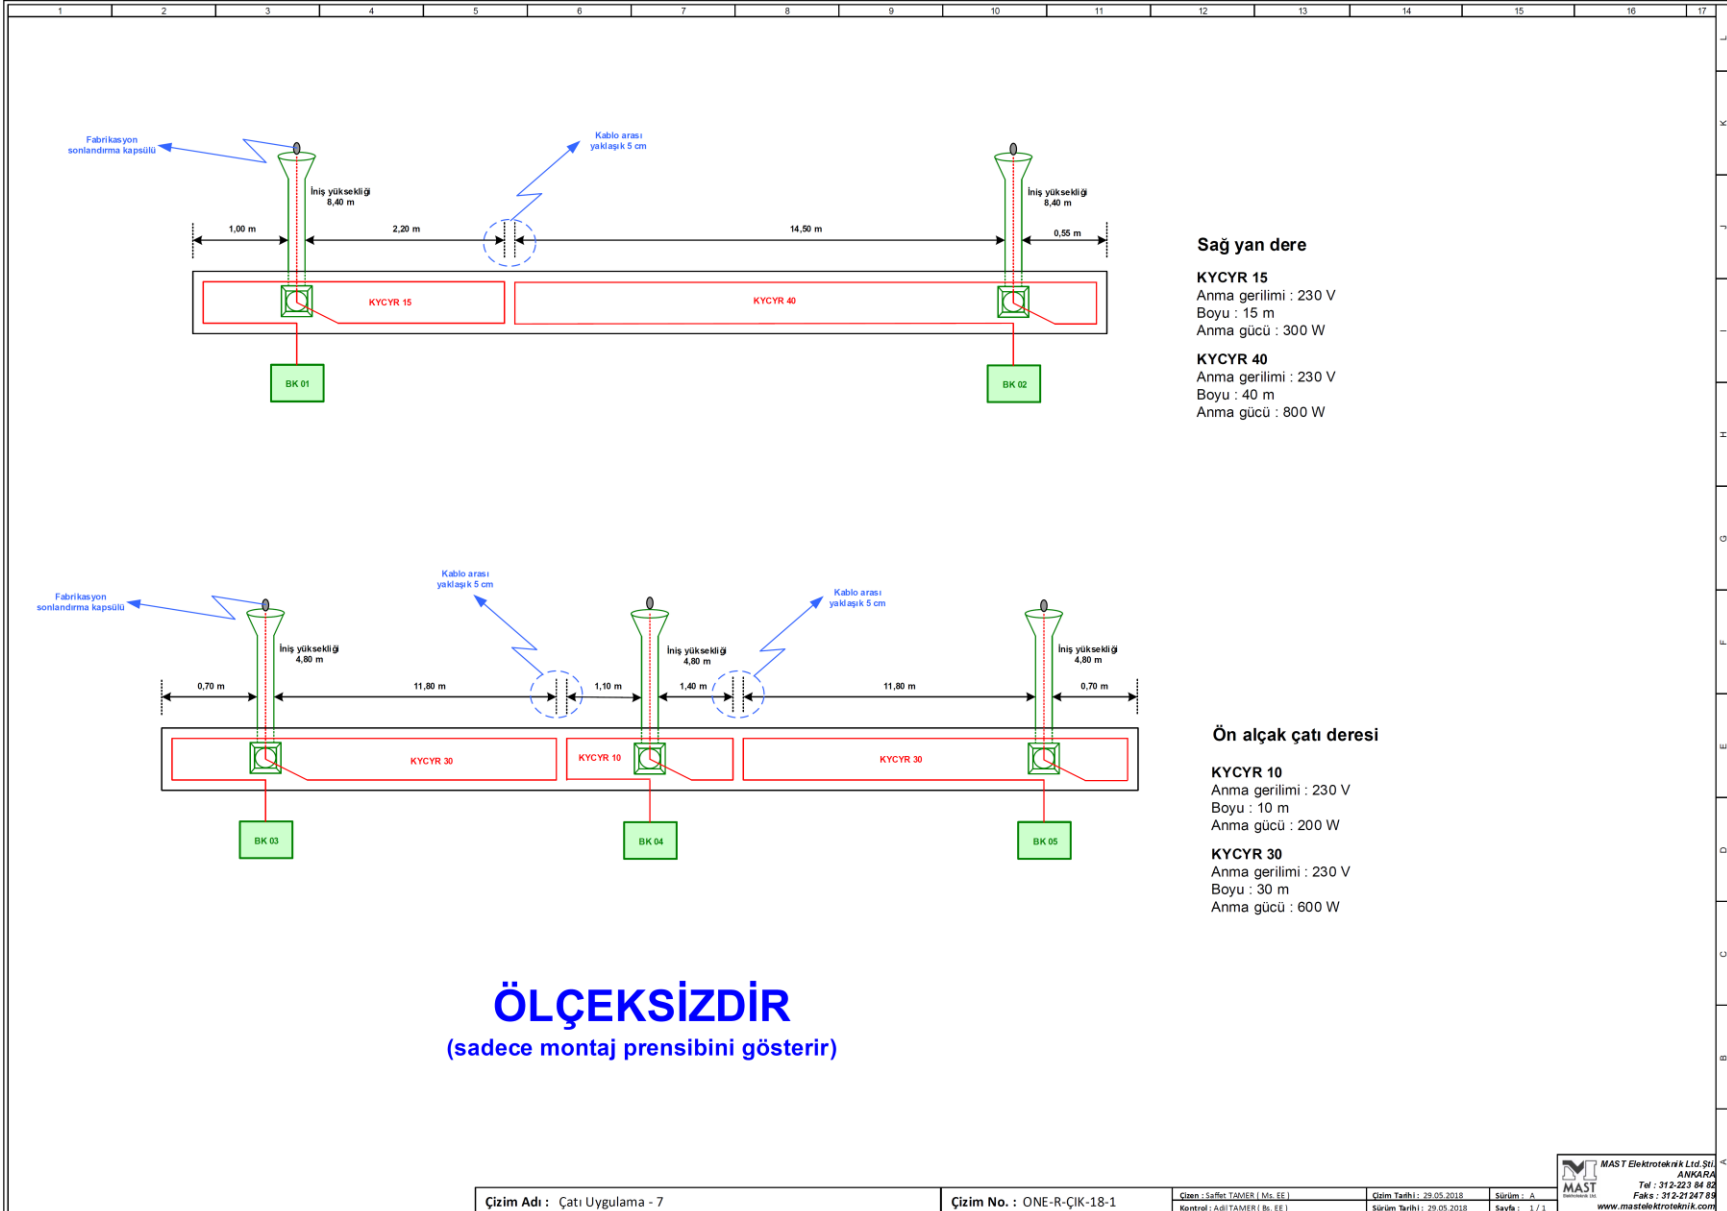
1 2 3 4 5 6 7 8 9 10 11 12 13 14 15 16 17

Fabrikasyon sonlandırma kapsülü

Kablo arası yaklaşık 5 cm

İniş yüksekliği 8,40 m

İniş yüksekliği 8,40 m

1,00 m

2,20 m

14,50 m

0,55 m

KYCYR 15

KYCYR 40

BK 01

BK 02

Sağ yan dere

KYCYR 15
Anma gerilimi : 230 V
Boyu : 15 m
Anma gücü : 300 W

KYCYR 40
Anma gerilimi : 230 V
Boyu : 40 m
Anma gücü : 800 W

Fabrikasyon sonlandırma kapsülü

Kablo arası yaklaşık 5 cm

Kablo arası yaklaşık 5 cm

İniş yüksekliği 4,80 m

İniş yüksekliği 4,80 m

İniş yüksekliği 4,80 m

0,70 m

11,80 m

1,10 m

1,40 m

11,80 m

0,70 m

KYCYR 30

KYCYR 10

KYCYR 30

BK 03

BK 04

BK 05

Ön alçak çatı deresi

KYCYR 10
Anma gerilimi : 230 V
Boyu : 10 m
Anma gücü : 200 W

KYCYR 30
Anma gerilimi : 230 V
Boyu : 30 m
Anma gücü : 600 W

ÖLÇEKSİZDİR
(sadece montaj prensibini gösterir)

L K J I H G F E D C B A

Çizim Adı : Çatı Uygulama - 7

Çizim No. : ONE-R-ÇIK-18-1

Çizen : Saffet TAMER ( Ms. EE )
Kontrol : Adil TAMER ( Bs. EE )

Çizim Tarihi : 29.05.2018
Sürüm Tarihi : 29.05.2018

Sürüm : A
Sayfa : 1 / 1

MAST
MAST Elektroteknik Ltd.Şti.
ANKARA
Tel : 312-223 84 82
Faks : 312-21247 89
www.mastelektroteknik.com